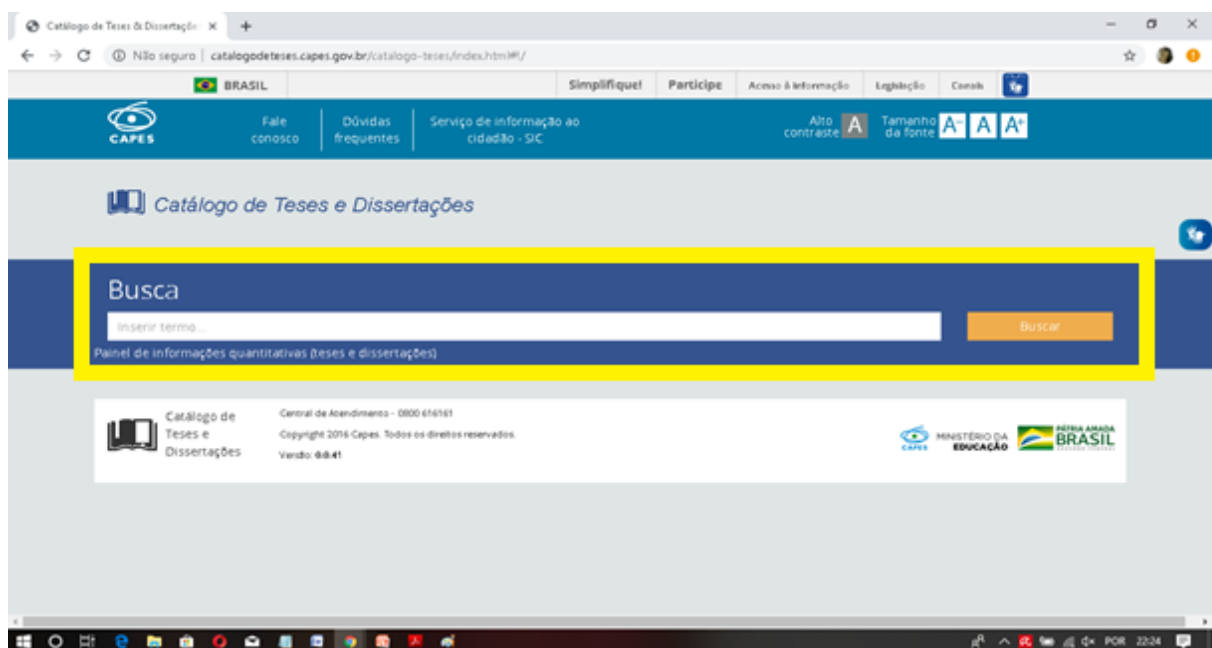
Catálogo de Teses & Dissertaçõ ×

Não seguro | catalogodeteses.capes.gov.br/catalogo-teses/index.html#!/

BRASIL

Simplifique! Participe Acesso à informação Legislação Canais

CAPES

Fale conosco

Dúvidas frequentes

Serviço de informação ao cidadão - SIC

Alto contraste A

Tamanho da fonte A⁻ A A⁺

Catálogo de Teses e Dissertações

Busca

Inserir termo...

Buscar

Painel de informações quantitativas (teses e dissertações)

Catálogo de Teses e Dissertações

Central de Atendimento - 0800 616161

Copyright 2016 Capes. Todos os direitos reservados.

Versão: 0.0.41

CAPES MINISTÉRIO DA EDUCAÇÃO

PÁTRIA AMADA BRASIL

POR 22:24